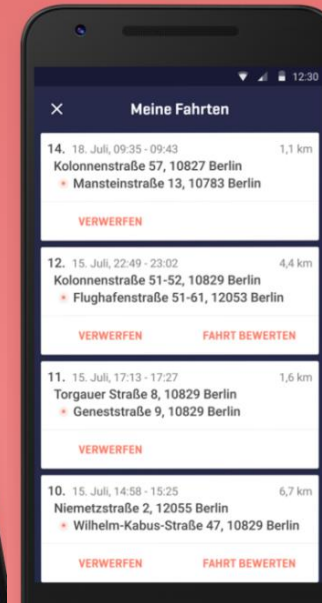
12:30

Meine Fahrten

14. 18. Juli, 09:35 - 09:43 1,1 km
Kolonnenstraße 57, 10827 Berlin
Mansteinstraße 13, 10783 Berlin
VERWERFEN

12. 15. Juli, 22:49 - 23:02 4,4 km
Kolonnenstraße 51-52, 10829 Berlin
Flughafenstraße 51-61, 12053 Berlin
VERWERFEN FAHRT BEWERTEN

11. 15. Juli, 17:13 - 17:27 1,6 km
Torgauer Straße 8, 10829 Berlin
Geneststraße 9, 10829 Berlin
VERWERFEN

10. 15. Juli, 14:58 - 15:25 6,7 km
Niemetzstraße 2, 12055 Berlin
Wilhelm-Kabus-Straße 47, 10829 Berlin
VERWERFEN FAHRT BEWERTEN